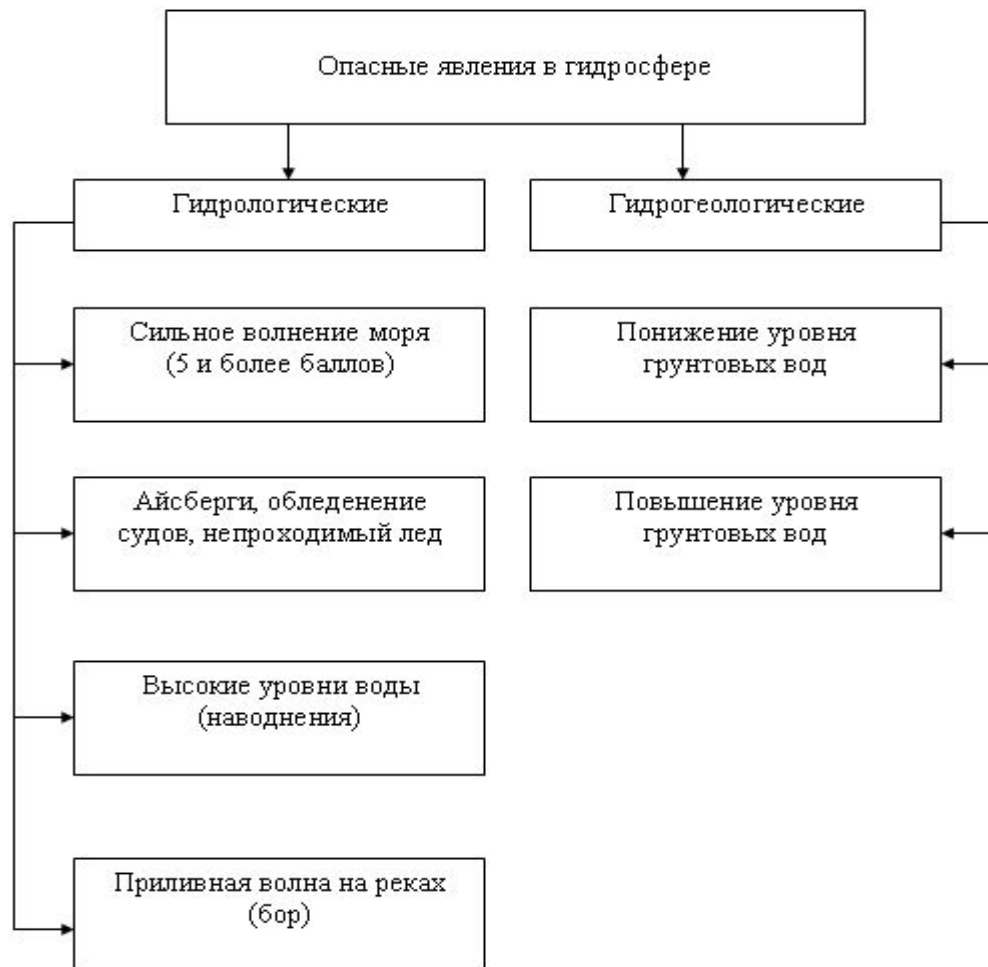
Опасные явления в гидросфере

Гидрологические

Гидрогеологические

Сильное волнение моря (5 и более баллов)

Понижение уровня грунтовых вод

Айсберги, обледенение судов, непроходимый лед

Повышение уровня грунтовых вод

Высокие уровни воды (наводнения)

Приливная волна на реках (бор)